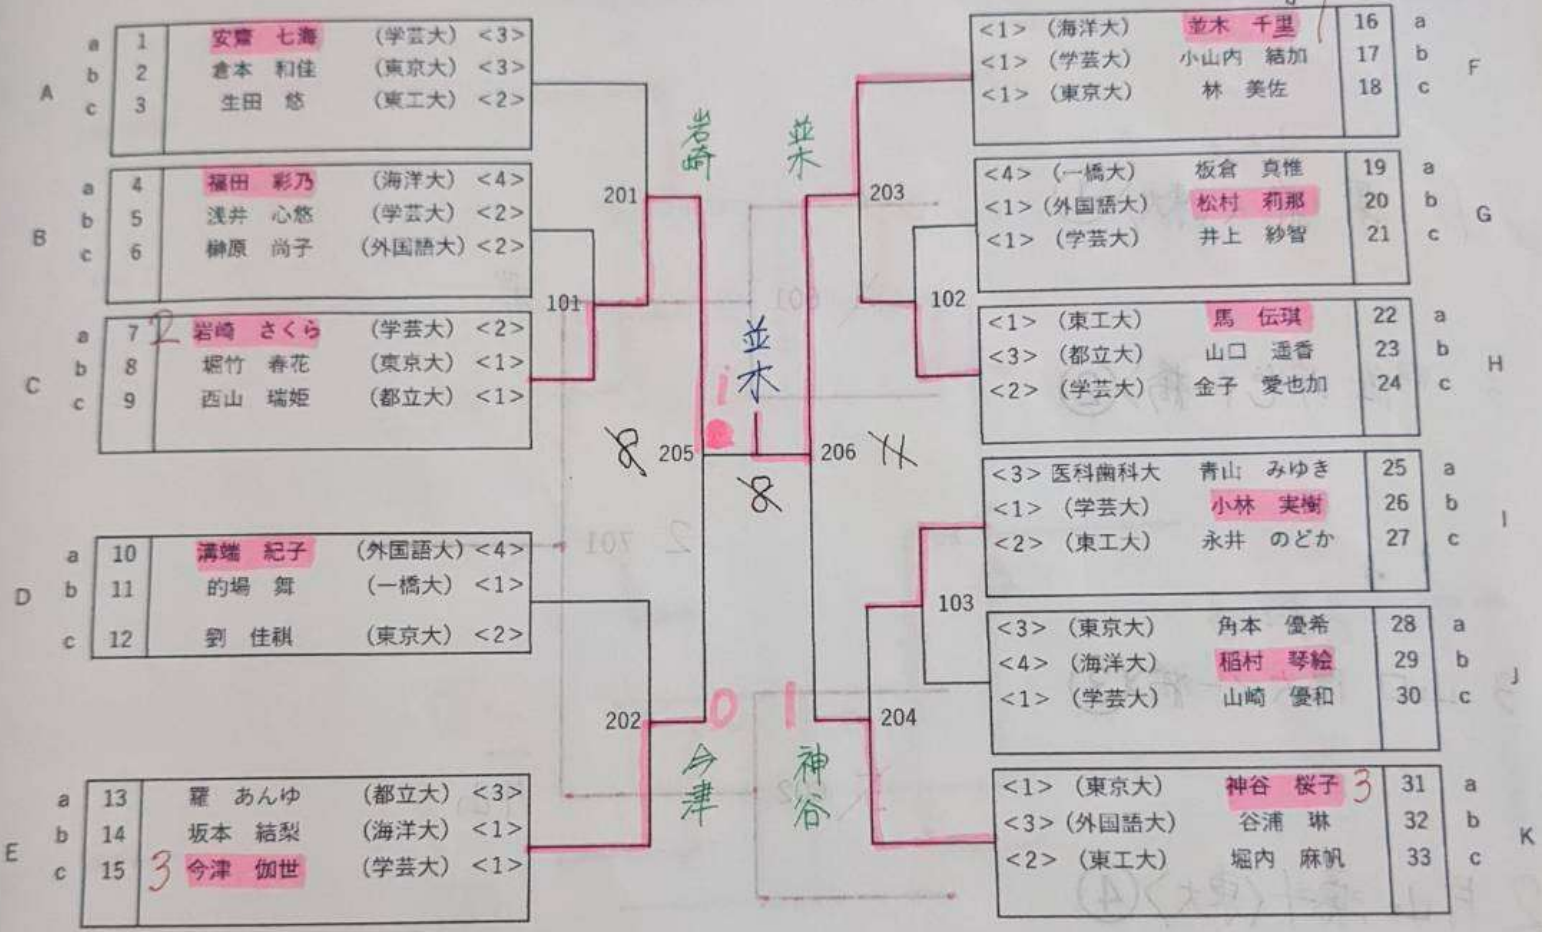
| | | | | |
|---|---|---|---|---|
| A | a | 1 | 安齋 七海 | (学芸大) <3> |
| | b | 2 | 倉本 和佳 | (東京大) <3> |
| | c | 3 | 生田 悠 | (東工大) <2> |
| B | a | 4 | 福田 彩乃 | (海洋大) <4> |
| | b | 5 | 浅井 心悠 | (学芸大) <2> |
| | c | 6 | 榊原 尚子 | (外国語大) <2> |
| C | a | 7 | 2 岩崎 さくら | (学芸大) <2> |
| | b | 8 | 堀竹 春花 | (東京大) <1> |
| | c | 9 | 西山 瑞姫 | (都立大) <1> |
| D | a | 10 | 溝端 紀子 | (外国語大) <4> |
| | b | 11 | 的場 舞 | (一橋大) <1> |
| | c | 12 | 劉 佳祺 | (東京大) <2> |
| E | a | 13 | 羅 あんゆ | (都立大) <3> |
| | b | 14 | 坂本 結梨 | (海洋大) <1> |
| | c | 15 | 3 今津 伽世 | (学芸大) <1> |

201 101 202 205 206 203 102 103 204

岩崎 並木 並木 今津 神谷

8 8 XX 0 1

| | | | | |
|---|---|---|---|---|
| <1> (海洋大) | 並木 千里 1 | 16 | a | F |
| <1> (学芸大) | 小山内 結加 | 17 | b | |
| <1> (東京大) | 林 美佐 | 18 | c | |
| <4> (一橋大) | 板倉 真惟 | 19 | a | G |
| <1> (外国語大) | 松村 莉那 | 20 | b | |
| <1> (学芸大) | 井上 紗智 | 21 | c | |
| <1> (東工大) | 馬 伝琪 | 22 | a | H |
| <3> (都立大) | 山口 遥香 | 23 | b | |
| <2> (学芸大) | 金子 愛也加 | 24 | c | |
| <3> 医科歯科大 | 青山 みゆき | 25 | a | I |
| <1> (学芸大) | 小林 実樹 | 26 | b | |
| <2> (東工大) | 永井 のどか | 27 | c | |
| <3> (東京大) | 角本 優希 | 28 | a | J |
| <4> (海洋大) | 稲村 琴絵 | 29 | b | |
| <1> (学芸大) | 山崎 優和 | 30 | c | |
| <1> (東京大) | 神谷 桜子 3 | 31 | a | K |
| <3> (外国語大) | 谷浦 琳 | 32 | b | |
| <2> (東工大) | 堀内 麻帆 | 33 | c | |